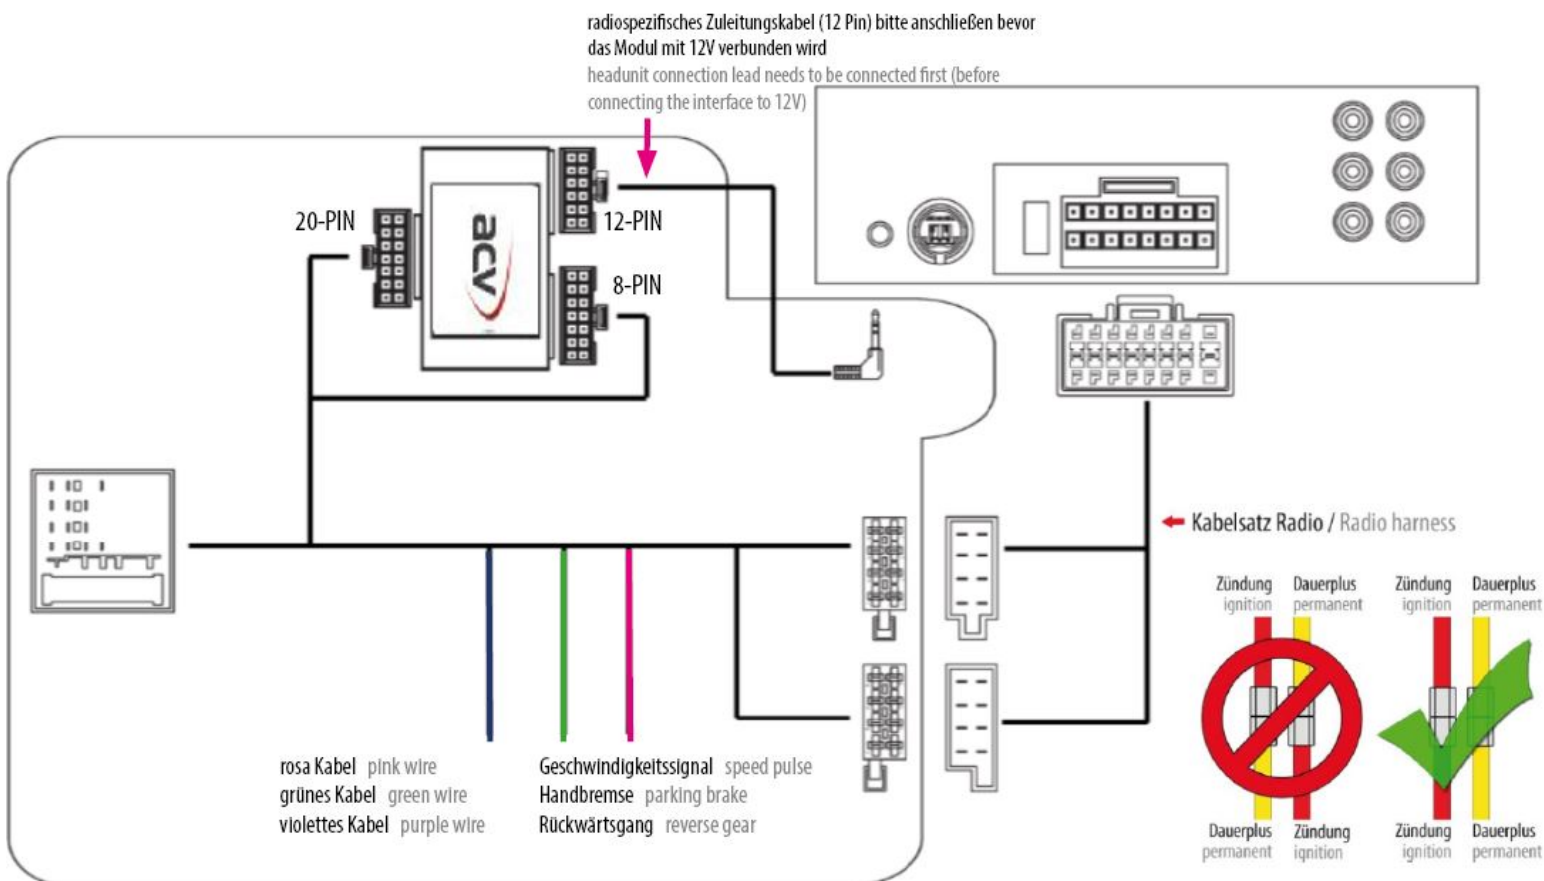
radiospezifisches Zuleitungskabel (12 Pin) bitte anschließen bevor das Modul mit 12V verbunden wird
headunit connection lead needs to be connected first (before connecting the interface to 12V)

20-PIN

12-PIN

8-PIN

acv

Kabelsatz Radio / Radio harness

Zündung ignition
Dauerplus permanent
Zündung ignition
Dauerplus permanent

Dauerplus permanent
Zündung ignition
Zündung ignition
Dauerplus permanent

rosa Kabel pink wire
grünes Kabel green wire
violettes Kabel purple wire

Geschwindigkeitssignal speed pulse
Handbremse parking brake
Rückwärtsgang reverse gear